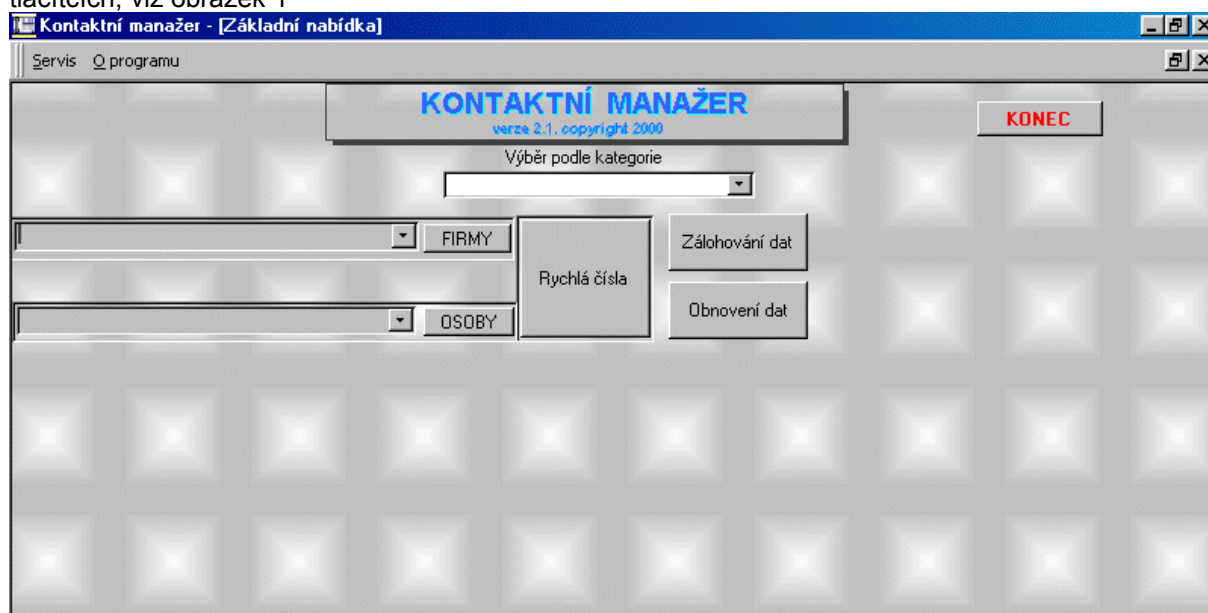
tlačítkech, viz obrázek 1

Kontaktní manažer - [Základní nabídka]

Servis O programu

KONTAKTNÍ MANAŽER
verze 2.1. copyright 2000

KONEC

Výběr podle kategorie

FIRMY

Rychlá čísla

Zálohování dat

Obnovení dat

OSOBY